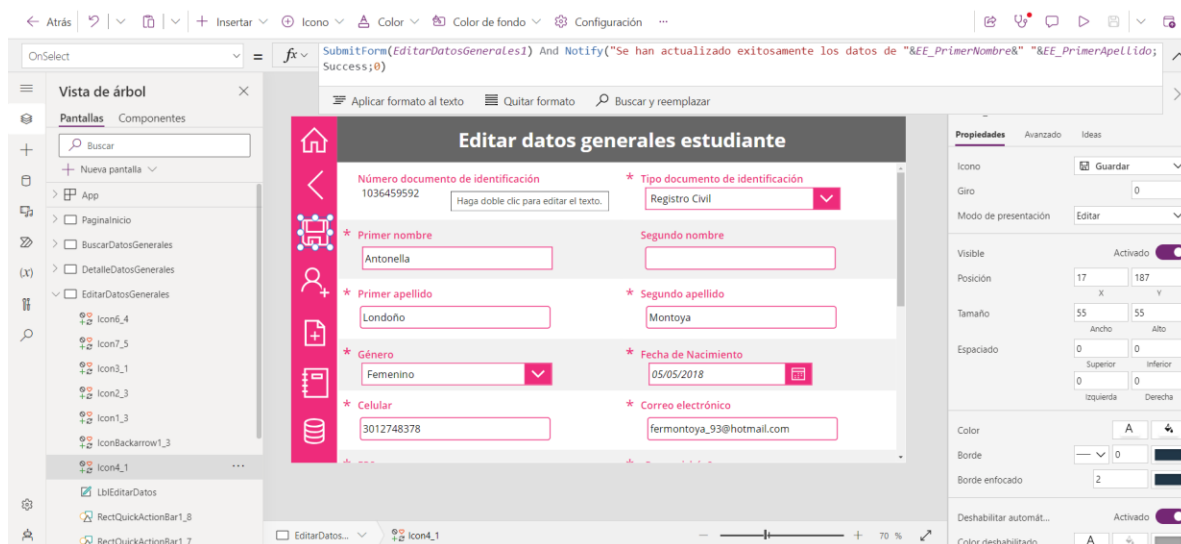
← Atrás | Insertar | Icono | Color | Color de fondo | Configuración ···

OnSelect = fx
SubmitForm(EditarDatosGenerales1) And Notify("Se han actualizado exitosamente los datos de "&EE_PrimerNombre&" "&EE_PrimerApellido; Success;0)

Aplicar formato al texto | Quitar formato | Buscar y reemplazar

Vista de árbol
Pantallas | Componentes
Buscar
+ Nueva pantalla
App
PaginaInicio
BuscarDatosGenerales
DetalleDatosGenerales
EditarDatosGenerales
Icon6_4
Icon7_5
Icon3_1
Icon2_3
Icon1_3
IconBackarrow1_3
Icon4_1 ···
LblEditarDatos
RectQuickActionBar1_8
RectQuickActionBar1_7

Editar datos generales estudiante

Número documento de identificación
1036459592
Haga doble clic para editar el texto.
* Tipo documento de identificación
Registro Civil
* Primer nombre
Antonella
Segundo nombre
* Primer apellido
Londoño
* Segundo apellido
Montoya
* Género
Femenino
* Fecha de Nacimiento
05/05/2018
* Celular
3012748378
* Correo electrónico
fermontoya_93@hotmail.com

EditarDatos... | Icon4_1 | 70 %

Propiedades | Avanzado | Ideas
Icono | Guardar
Giro | 0
Modo de presentación | Editar
Visible | Activado
Posición | 17 | 187
X | Y
Tamaño | 55 | 55
Ancho | Alto
Espaciado | 0 | 0
Superior | Inferior
0 | 0
Izquierda | Derecha
Color | A
Borde | 0
Borde enfocado | 2
Deshabilitar automát... | Activado
Color deshabilitado | A